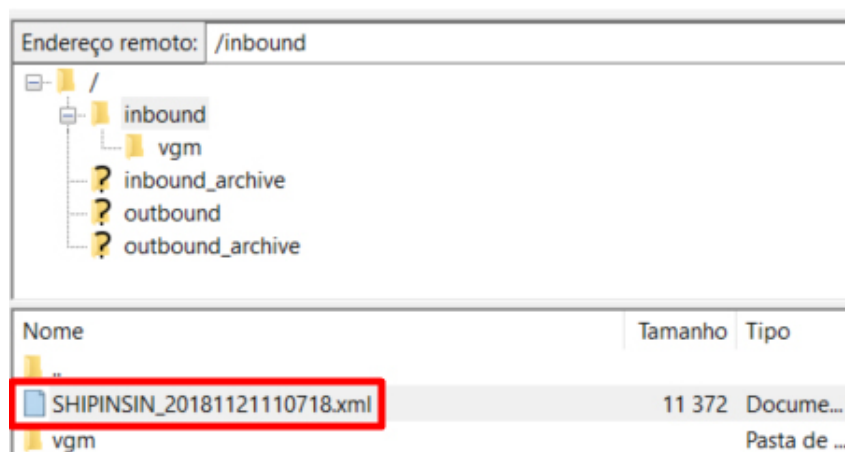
Endereço remoto: /inbound

/
inbound
vgm
inbound_archive
outbound
outbound_archive

| Nome | Tamanho | Tipo |
|---|---|---|
| .. | | |
| SHIPINSIN_20181121110718.xml | 11 372 | Docume... |
| vgm | | Pasta de ... |